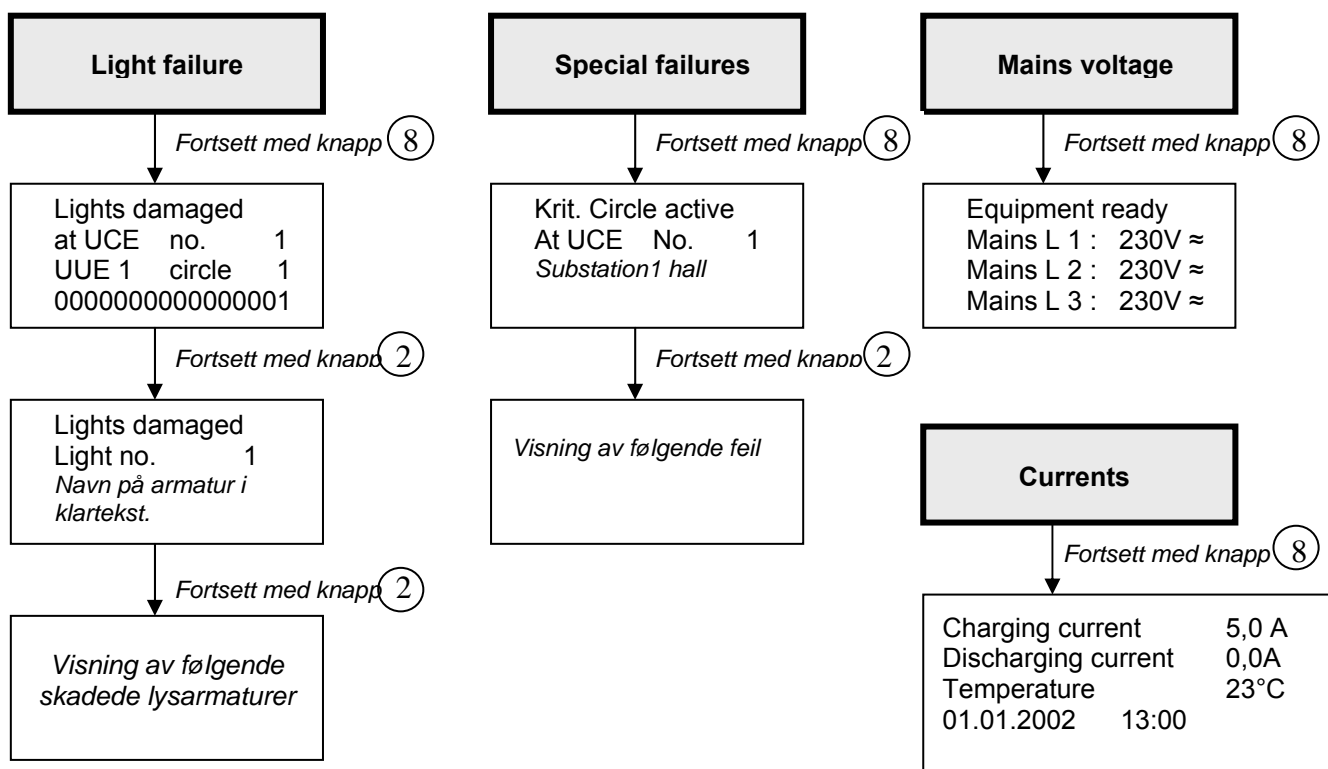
Light failure

Fortsett med knapp 8

Lights damaged
at UCE no. 1
UUE 1 circle 1
0000000000000001

Fortsett med knapp 2

Lights damaged
Light no. 1
Navn på armatur i klartekst.

Fortsett med knapp 2

Visning av følgende skadede lysarmaturer

Special failures

Fortsett med knapp 8

Krit. Circle active
At UCE No. 1
Substation1 hall

Fortsett med knapp 2

Visning av følgende feil

Mains voltage

Fortsett med knapp 8

Equipment ready
Mains L 1 : 230V ≈
Mains L 2 : 230V ≈
Mains L 3 : 230V ≈

Currents

Fortsett med knapp 8

Charging current 5,0 A
Discharging current 0,0A
Temperature 23°C
01.01.2002 13:00